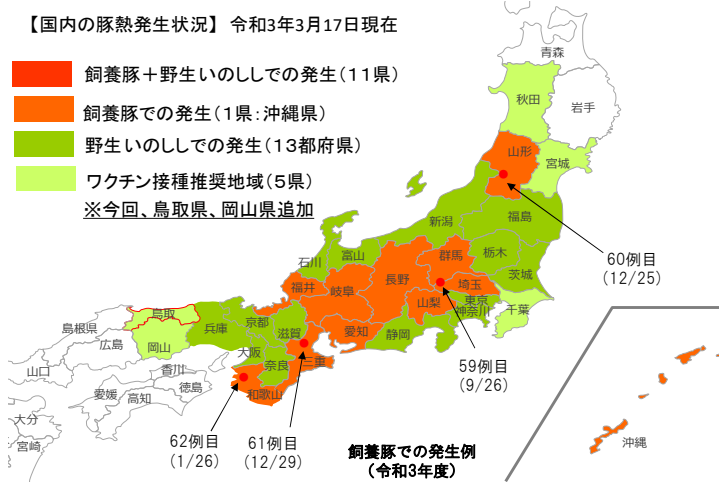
【国内の豚熱発生状況】 令和3年3月17日現在

飼養豚＋野生いのししでの発生（11県）
飼養豚での発生（1県：沖縄県）
野生いのししでの発生（13都府県）
ワクチン接種推奨地域（5県）
※今回、鳥取県、岡山県追加

青森
秋田
岩手
山形
宮城
新潟
福島
石川
富山
群馬
栃木
茨城
福井
長野
埼玉
岐阜
山梨
東京
神奈川
千葉
鳥取
島根県
兵庫
京都
滋賀
愛知
静岡
広島
岡山
大阪
三重
山口
香川
奈良
徳島
愛媛
高知
和歌山
大分
宮崎
沖縄

60例目
（12/25）
59例目
（9/26）
62例目
（1/26）
61例目
（12/29）

飼養豚での発生例
（令和3年度）